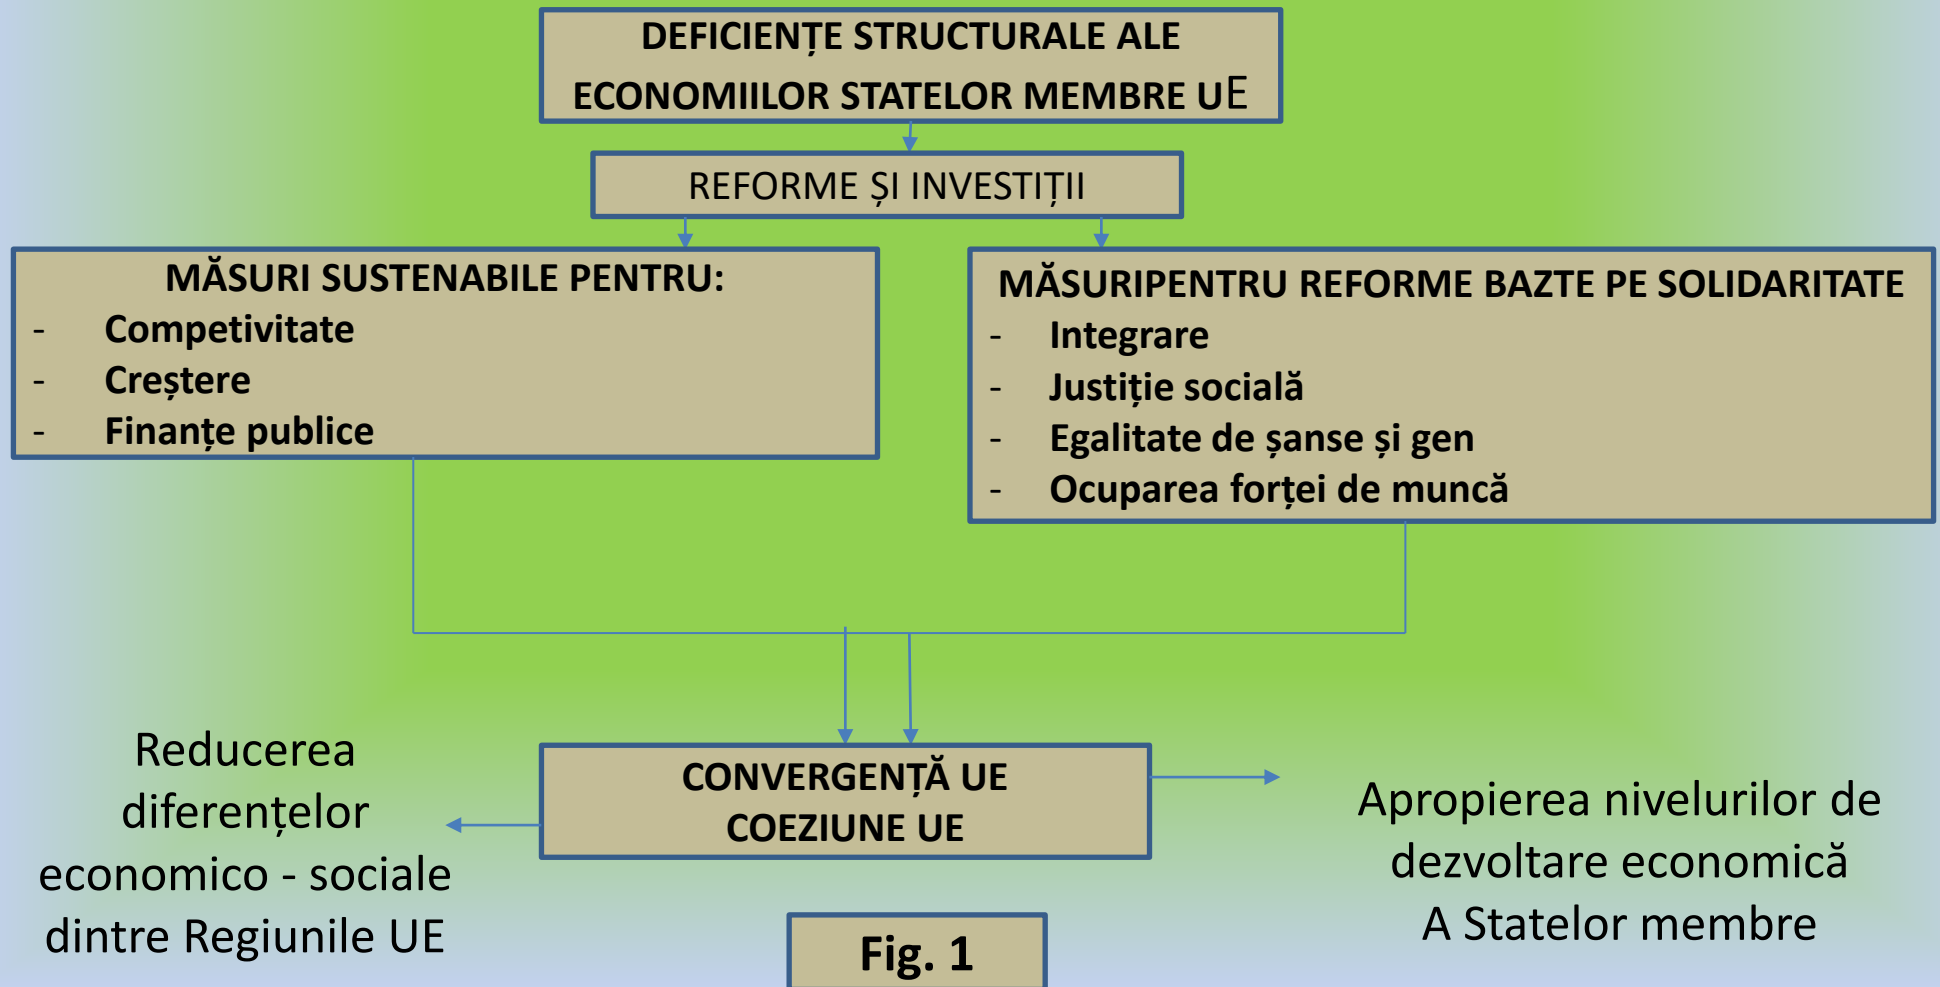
DEFICIENȚE STRUCTURALE ALE ECONOMIILOR STATELOR MEMBRE UE

REFORME ȘI INVESTIȚII

MĂSURI SUSTENABILE PENTRU:
- Competitivitate
- Creștere
- Finanțe publice

MĂSURIPENTRU REFORME BAZTE PE SOLIDARITATE
- Integrare
- Justiție socială
- Egalitate de șanse și gen
- Ocuparea forței de muncă

Reducerea diferențelor economico - sociale dintre Regiunile UE

CONVERGENȚĂ UE
COEZIUNE UE

Apropierea nivelurilor de dezvoltare economică A Statelor membre

Fig. 1